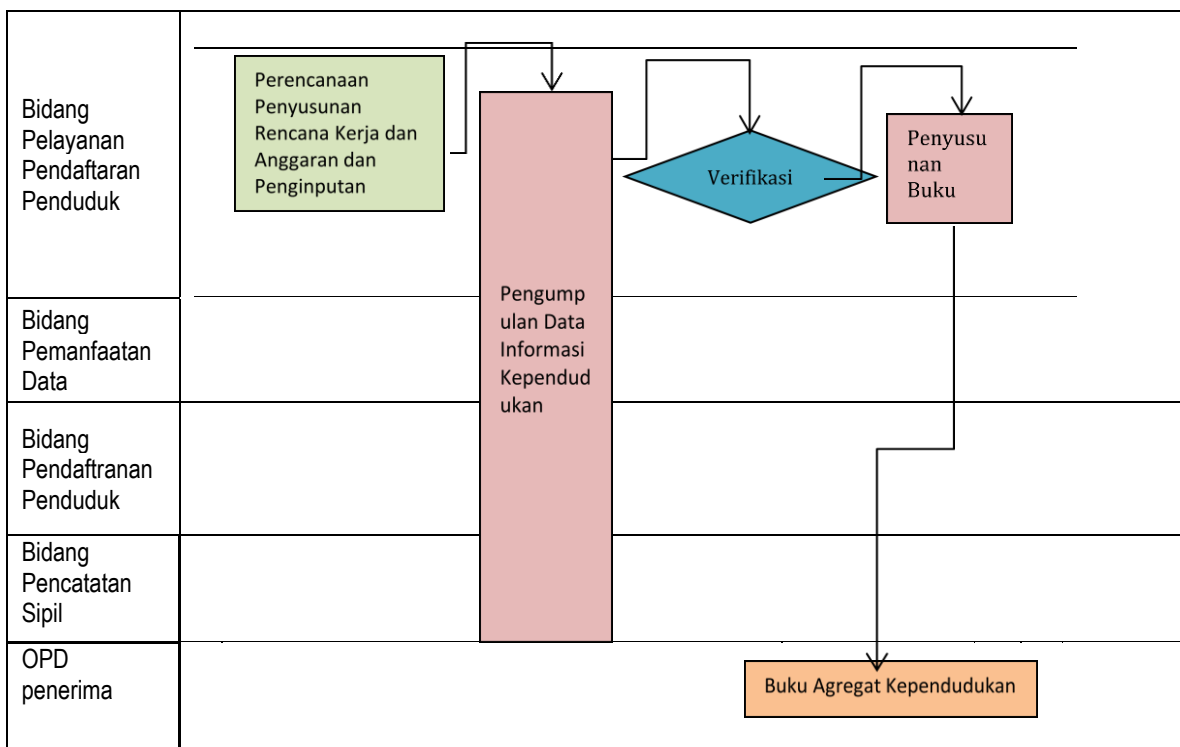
Bidang Pelayanan Pendaftaran Penduduk

Perencanaan Penyusunan Rencana Kerja dan Anggaran dan Penginputan

Pengumpulan Data Informasi Kependudukan

Verifikasi

Penyusunan Buku

Bidang Pemanfaatan Data

Bidang Pendaftranan Penduduk

Bidang Pencatatan Sipil

OPD penerima

Buku Agregat Kependudukan